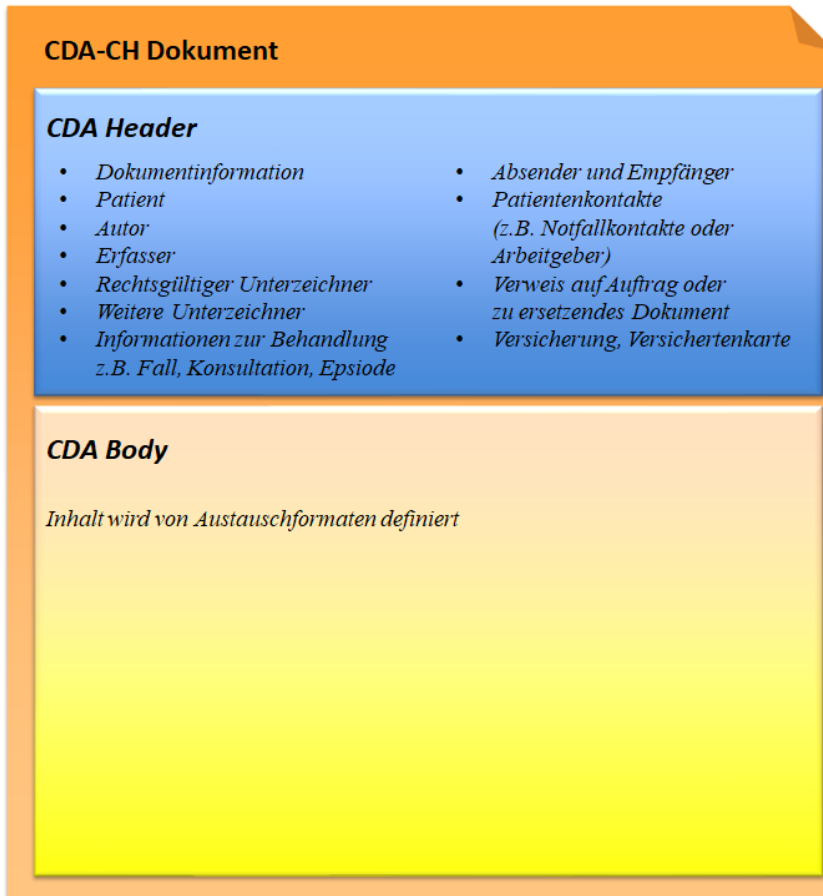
CDA-CH Dokument

CDA Header

- Dokumentinformation
- Patient
- Autor
- Erfasser
- Rechtsgültiger Unterzeichner
- Weitere Unterzeichner
- Informationen zur Behandlung z.B. Fall, Konsultation, Epsiode

- Absender und Empfänger
- Patientenkontakte (z.B. Notfallkontakte oder Arbeitgeber)
- Verweis auf Auftrag oder zu ersetzendes Dokument
- Versicherung, Versichertenkarte

CDA Body

Inhalt wird von Austauschformaten definiert